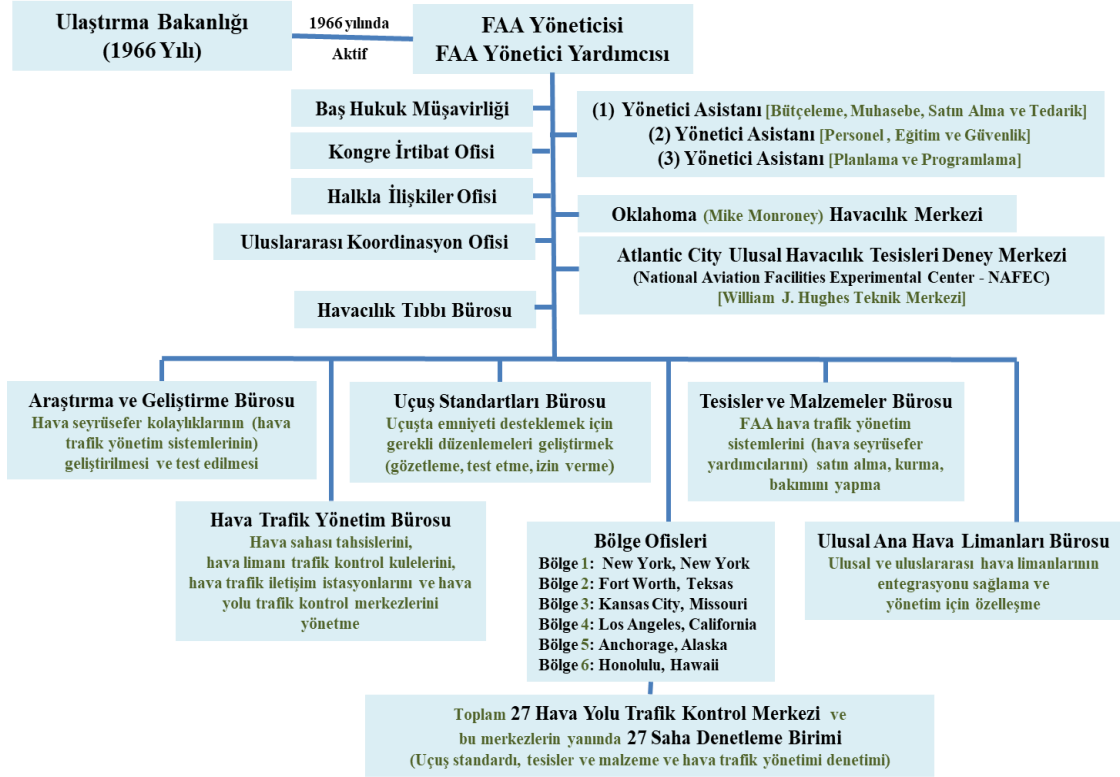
Ulaştırma Bakanlığı
(1966 Yılı)

1966 yılında
Aktif

FAA Yöneticisi
FAA Yönetici Yardımcısı

Baş Hukuk Müşavirliği

Kongre İrtibat Ofisi

Halkla İlişkiler Ofisi

Uluslararası Koordinasyon Ofisi

Havacılık Tıbbı Bürosu

(1) Yönetici Asistanı [Bütçeleme, Muhasebe, Satın Alma ve Tedarik]
(2) Yönetici Asistanı [Personel , Eğitim ve Güvenlik]
(3) Yönetici Asistanı [Planlama ve Programlama]

Oklahoma (Mike Monroney) Havacılık Merkezi

Atlantic City Ulusal Havacılık Tesisleri Deney Merkezi
(National Aviation Facilities Experimental Center - NAFEC)
[William J. Hughes Teknik Merkezi]

Araştırma ve Geliştirme Bürosu
Hava seyrüsefer kolaylıklarının (hava trafik yönetim sistemlerinin) geliştirilmesi ve test edilmesi

Uçuş Standartları Bürosu
Uçuşta emniyeti desteklemek için gerekli düzenlemeleri geliştirmek (gözetleme, test etme, izin verme)

Tesisler ve Malzemeler Bürosu
FAA hava trafik yönetim sistemlerini (hava seyrüsefer yardımcılarını) satın alma, kurma, bakımını yapma

Hava Trafik Yönetim Bürosu
Hava sahası tahsislerini, hava limanı trafik kontrol kulelerini, hava trafik iletişim istasyonlarını ve hava yolu trafik kontrol merkezlerini yönetme

Bölge Ofisleri
Bölge 1: New York, New York
Bölge 2: Fort Worth, Teksas
Bölge 3: Kansas City, Missouri
Bölge 4: Los Angeles, California
Bölge 5: Anchorage, Alaska
Bölge 6: Honolulu, Hawaii

Ulusal Ana Hava Limanları Bürosu
Ulusal ve uluslararası hava limanlarının entegrasyonu sağlama ve yönetim için özelleşme

Toplam 27 Hava Yolu Trafik Kontrol Merkezi ve bu merkezlerin yanında 27 Saha Denetleme Birimi
(Uçuş standardı, tesisler ve malzeme ve hava trafik yönetimi denetimi)